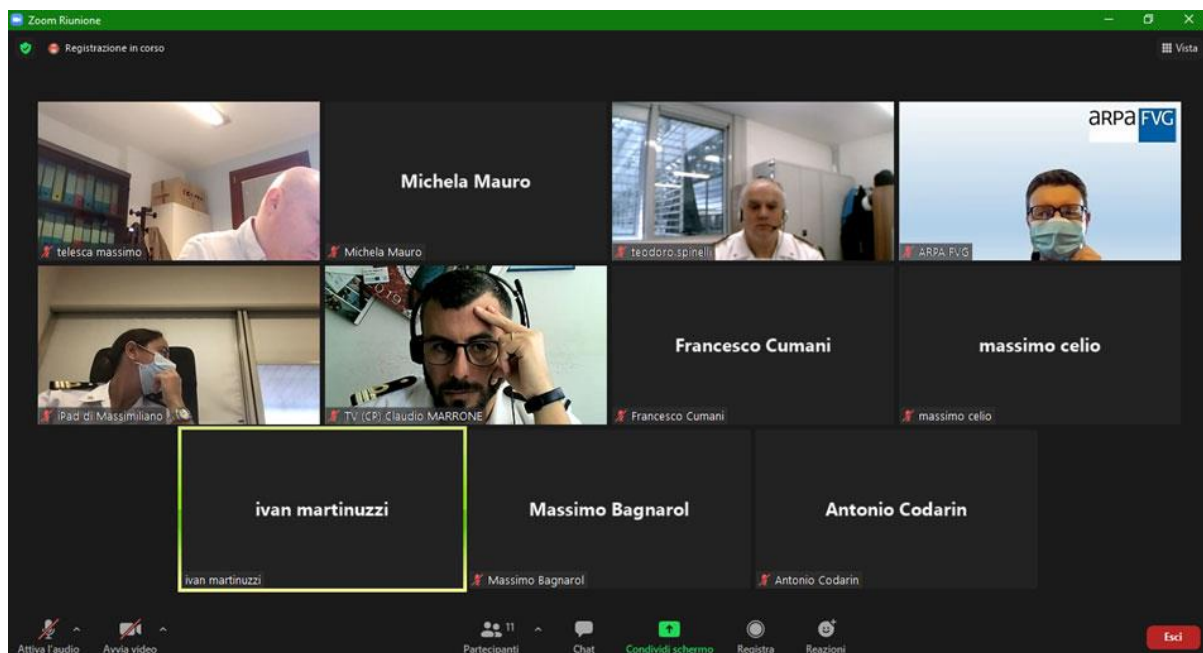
Zoom Riunione

Registrazione in corso

Vista

telesca massimo

Michela Mauro

Michela Mauro

teodoro.spinelli

ARPA FVG

ARPA FVG

iPad di Massimiliano

TV (CP) Claudio MARRONE

Francesco Cumani

Francesco Cumani

massimo celio

massimo celio

ivan martinuzzi

ivan martinuzzi

Massimo Bagnarol

Massimo Bagnarol

Antonio Codarin

Antonio Codarin

Attiva l'audio

Avvia video

11

Partecipanti

Chat

Condividi schermo

Registra

Reazioni

Esci